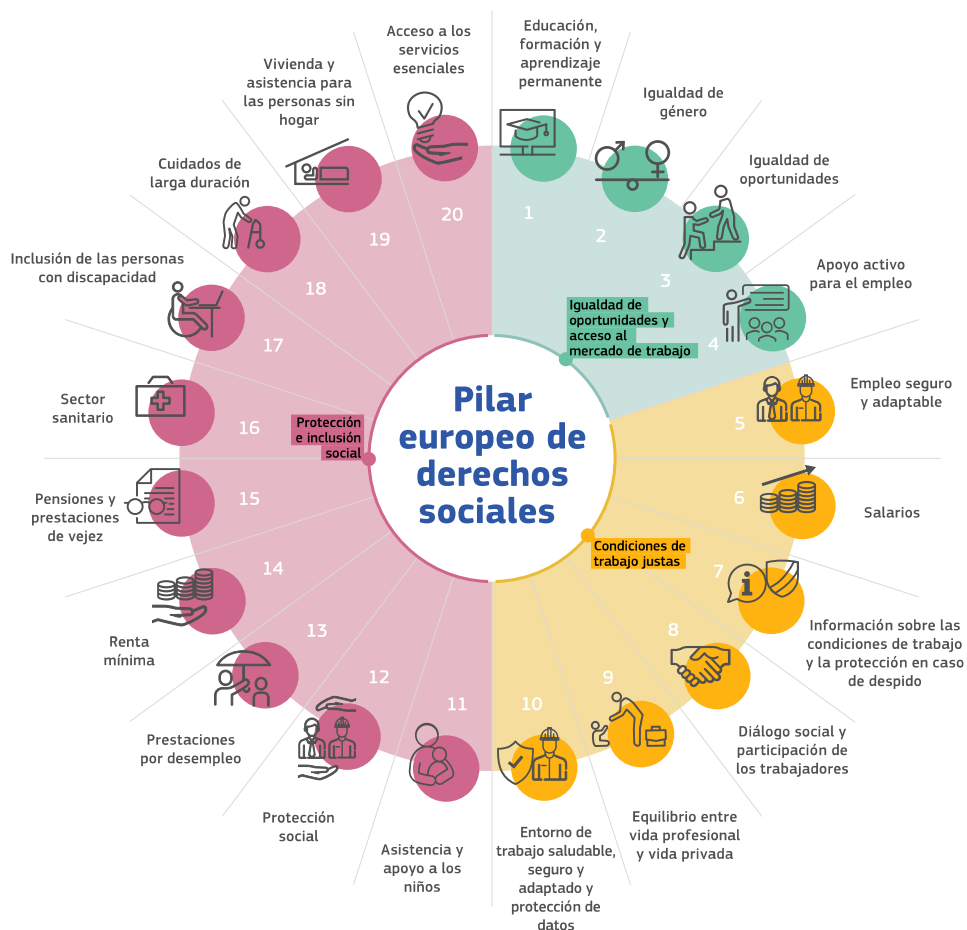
Pilar europeo de derechos sociales

Igualdad de oportunidades y acceso al mercado de trabajo

Condiciones de trabajo justas

Protección e inclusión social

1
Educación, formación y aprendizaje permanente

2
Igualdad de género

3
Igualdad de oportunidades

4
Apoyo activo para el empleo

5
Empleo seguro y adaptable

6
Salarios

7
Información sobre las condiciones de trabajo y la protección en caso de despido

8
Diálogo social y participación de los trabajadores

9
Equilibrio entre vida profesional y vida privada

10
Entorno de trabajo saludable, seguro y adaptado y protección de datos

11
Asistencia y apoyo a los niños

12
Protección social

13
Prestaciones por desempleo

14
Renta mínima

15
Pensiones y prestaciones de vejez

16
Sector sanitario

17
Inclusión de las personas con discapacidad

18
Cuidados de larga duración

19
Vivienda y asistencia para las personas sin hogar

20
Acceso a los servicios esenciales